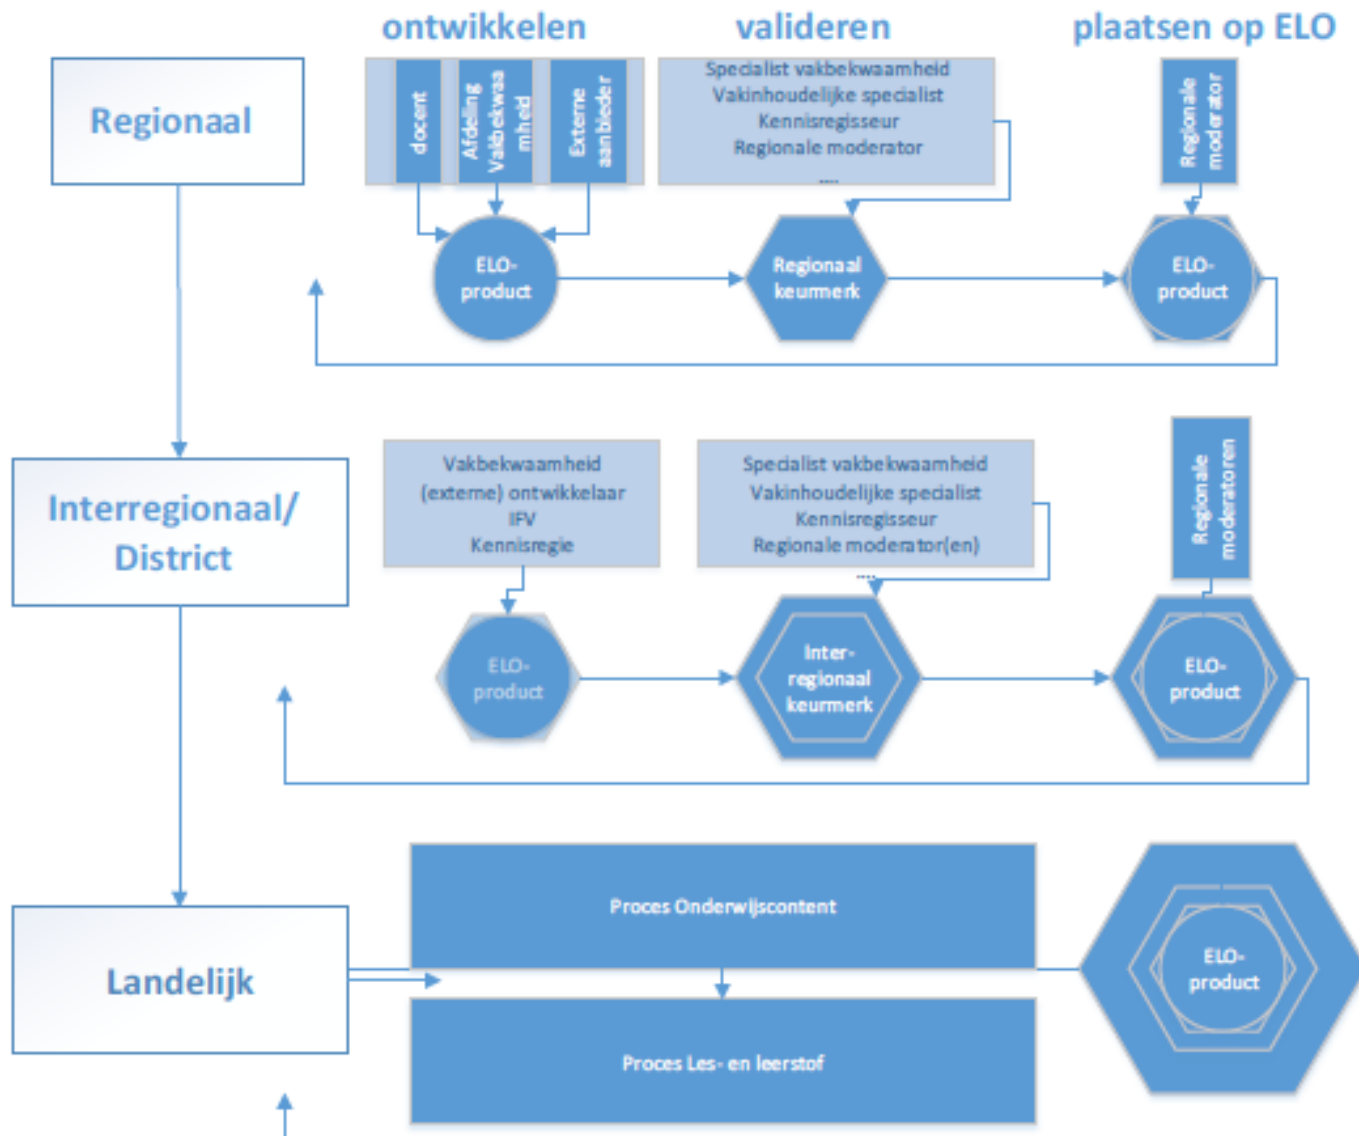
ontwikkelen

valideren

plaatsen op ELO

Regionaal

docent

Afdeling Vakbekwaamheid

Externe aanbieder

Specialist vakbekwaamheid
Vakinhoudelijke specialist
Kennisregisseur
Regionale moderator
....

Regionale moderator

ELO-product

Regionaal keurmerk

ELO-product

Interregionaal/ District

Vakbekwaamheid
(externe) ontwikkelaar
IFV
Kennisregie

Specialist vakbekwaamheid
Vakinhoudelijke specialist
Kennisregisseur
Regionale moderator(en)
....

Regionale moderatoren

ELO-product

Inter-regionaal keurmerk

ELO-product

Landelijk

Proces Onderwijscontent

Proces Les- en leerstof

ELO-product